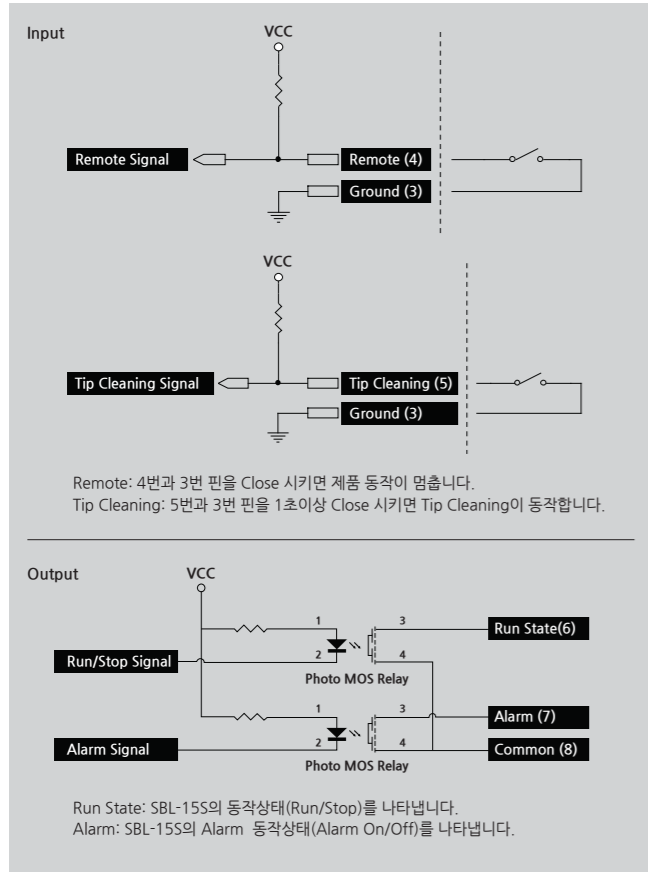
Input

VCC

Remote Signal

Remote (4)

Ground (3)

VCC

Tip Cleaning Signal

Tip Cleaning (5)

Ground (3)

Remote: 4번과 3번 핀을 Close 시키면 제품 동작이 멈춥니다.
Tip Cleaning: 5번과 3번 핀을 1초이상 Close 시키면 Tip Cleaning이 동작합니다.

Output

VCC

1

3

Run State(6)

Run/Stop Signal

2

4

Photo MOS Relay

1

3

Alarm (7)

Alarm Signal

2

4

Common (8)

Photo MOS Relay

Run State: SBL-15S의 동작상태(Run/Stop)를 나타냅니다.
Alarm: SBL-15S의 Alarm 동작상태(Alarm On/Off)를 나타냅니다.